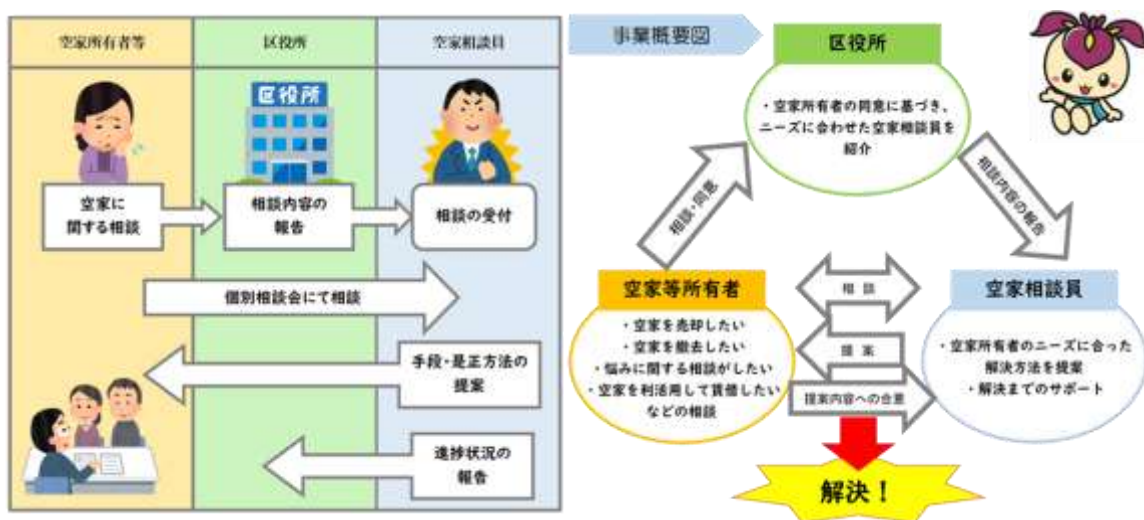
| 空家所有者等 | 区役所 | 空家相談員 |
|---|---|---|

区役所

空家に関する相談

相談内容の報告

相談の受付

個別相談会にて相談

手段・是正方法の提案

進捗状況の報告

事業概要図

区役所

・空家所有者の同意に基づき、ニーズに合わせた空家相談員を紹介

相談・同意

相談内容の報告

空家等所有者

・空家を売却したい
・空家を撤去したい
・悩みに関する相談がしたい
・空家を利活用して賃貸したい
などの相談

相談

提案

提案内容への合意

空家相談員

・空家所有者のニーズに合った解決方法を提案
・解決までのサポート

解決！